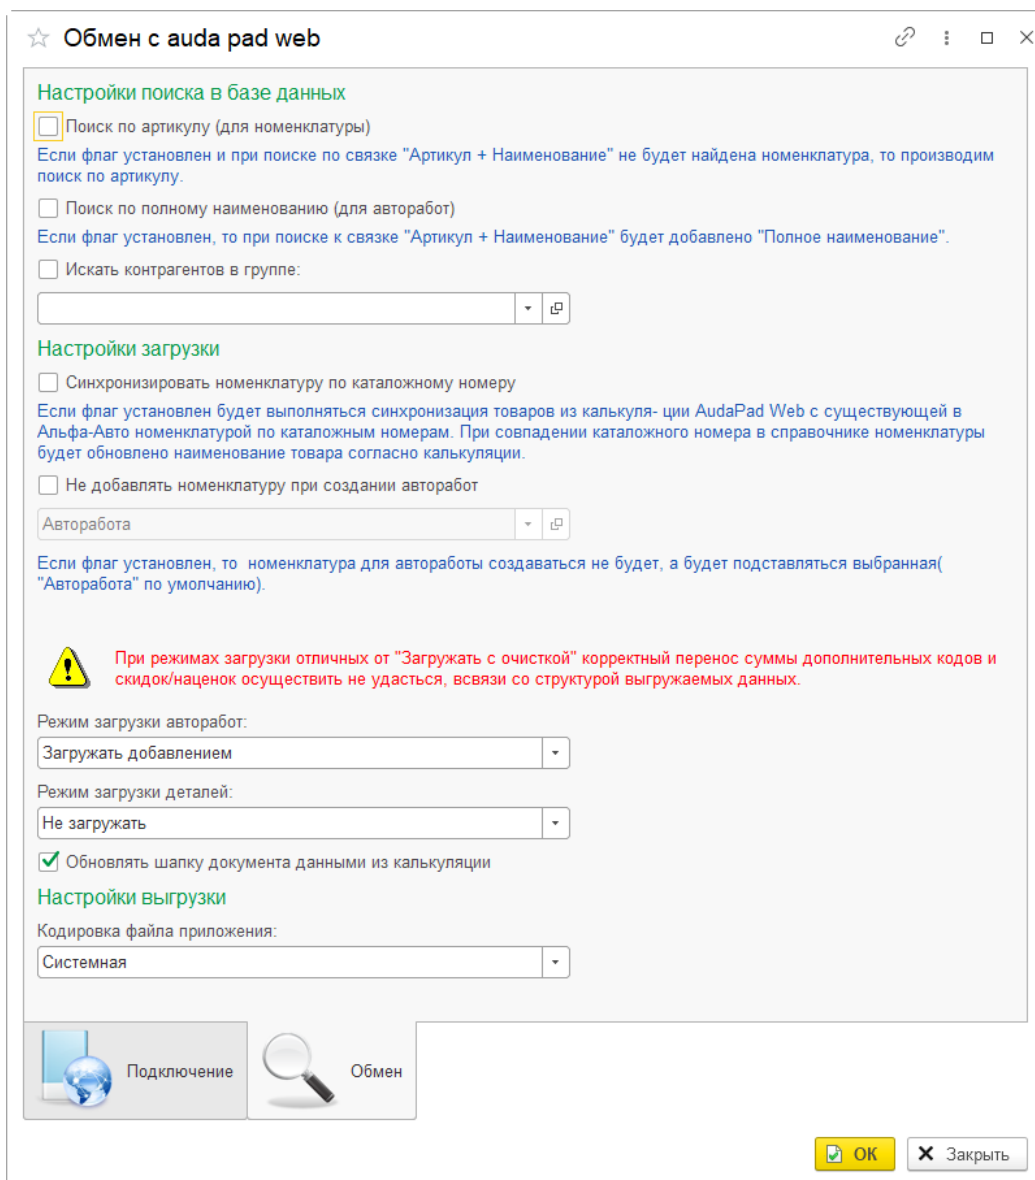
Обмен с auda pad web

Настройки поиска в базе данных

Поиск по артикулу (для номенклатуры)

Если флаг установлен и при поиске по связке "Артикул + Наименование" не будет найдена номенклатура, то производим поиск по артикулу.

Поиск по полному наименованию (для авторабот)

Если флаг установлен, то при поиске к связке "Артикул + Наименование" будет добавлено "Полное наименование".

Искать контрагентов в группе:

Настройки загрузки

Синхронизировать номенклатуру по каталожному номеру

Если флаг установлен будет выполняться синхронизация товаров из калькуля- ции AudaPad Web с существующей в Альфа-Авто номенклатурой по каталожным номерам. При совпадении каталожного номера в справочнике номенклатуры будет обновлено наименование товара согласно калькуляции.

Не добавлять номенклатуру при создании авторабот

Авторабота

Если флаг установлен, то номенклатура для автоработы создаваться не будет, а будет подставляться выбранная( "Авторабота" по умолчанию).

При режимах загрузки отличных от "Загружать с очисткой" корректный перенос суммы дополнительных кодов и скидок/наценок осуществить не удастся, всвязи со структурой выгружаемых данных.

Режим загрузки авторабот:

Загружать добавлением

Режим загрузки деталей:

Не загружать

Обновлять шапку документа данными из калькуляции

Настройки выгрузки

Кодировка файла приложения:

Системная

Подключение

Обмен

OK

Закрыть